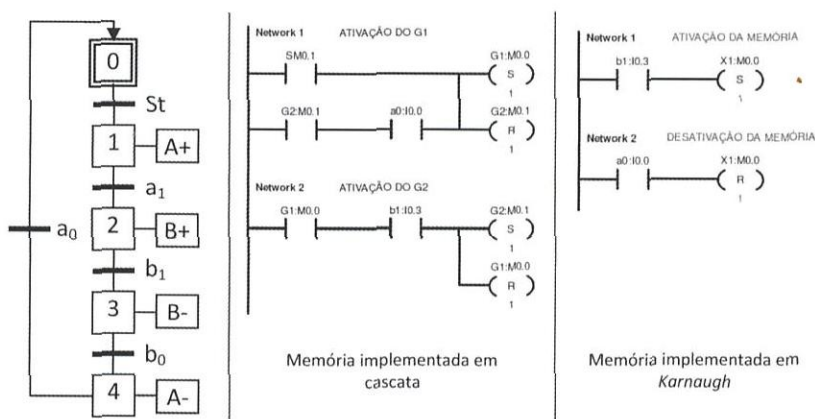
0

St

1 A+

$a_1$

$a_0$

2 B+

$b_1$

3 B-

$b_0$

4 A-

Network 1 ATIVAÇÃO DO G1

SM0.1

G1:M0.0

( S )

1

G2:M0.1

a0:I0.0

G2:M0.1

( R )

1

Network 2 ATIVAÇÃO DO G2

G1:M0.0

b1:I0.3

G2:M0.1

( S )

1

G1:M0.0

( R )

1

Memória implementada em cascata

Network 1 ATIVAÇÃO DA MEMÓRIA

b1:I0.3

X1:M0.0

( S )

1

Network 2 DESATIVAÇÃO DA MEMÓRIA

a0:I0.0

X1:M0.0

( R )

1

Memória implementada em Karnaugh